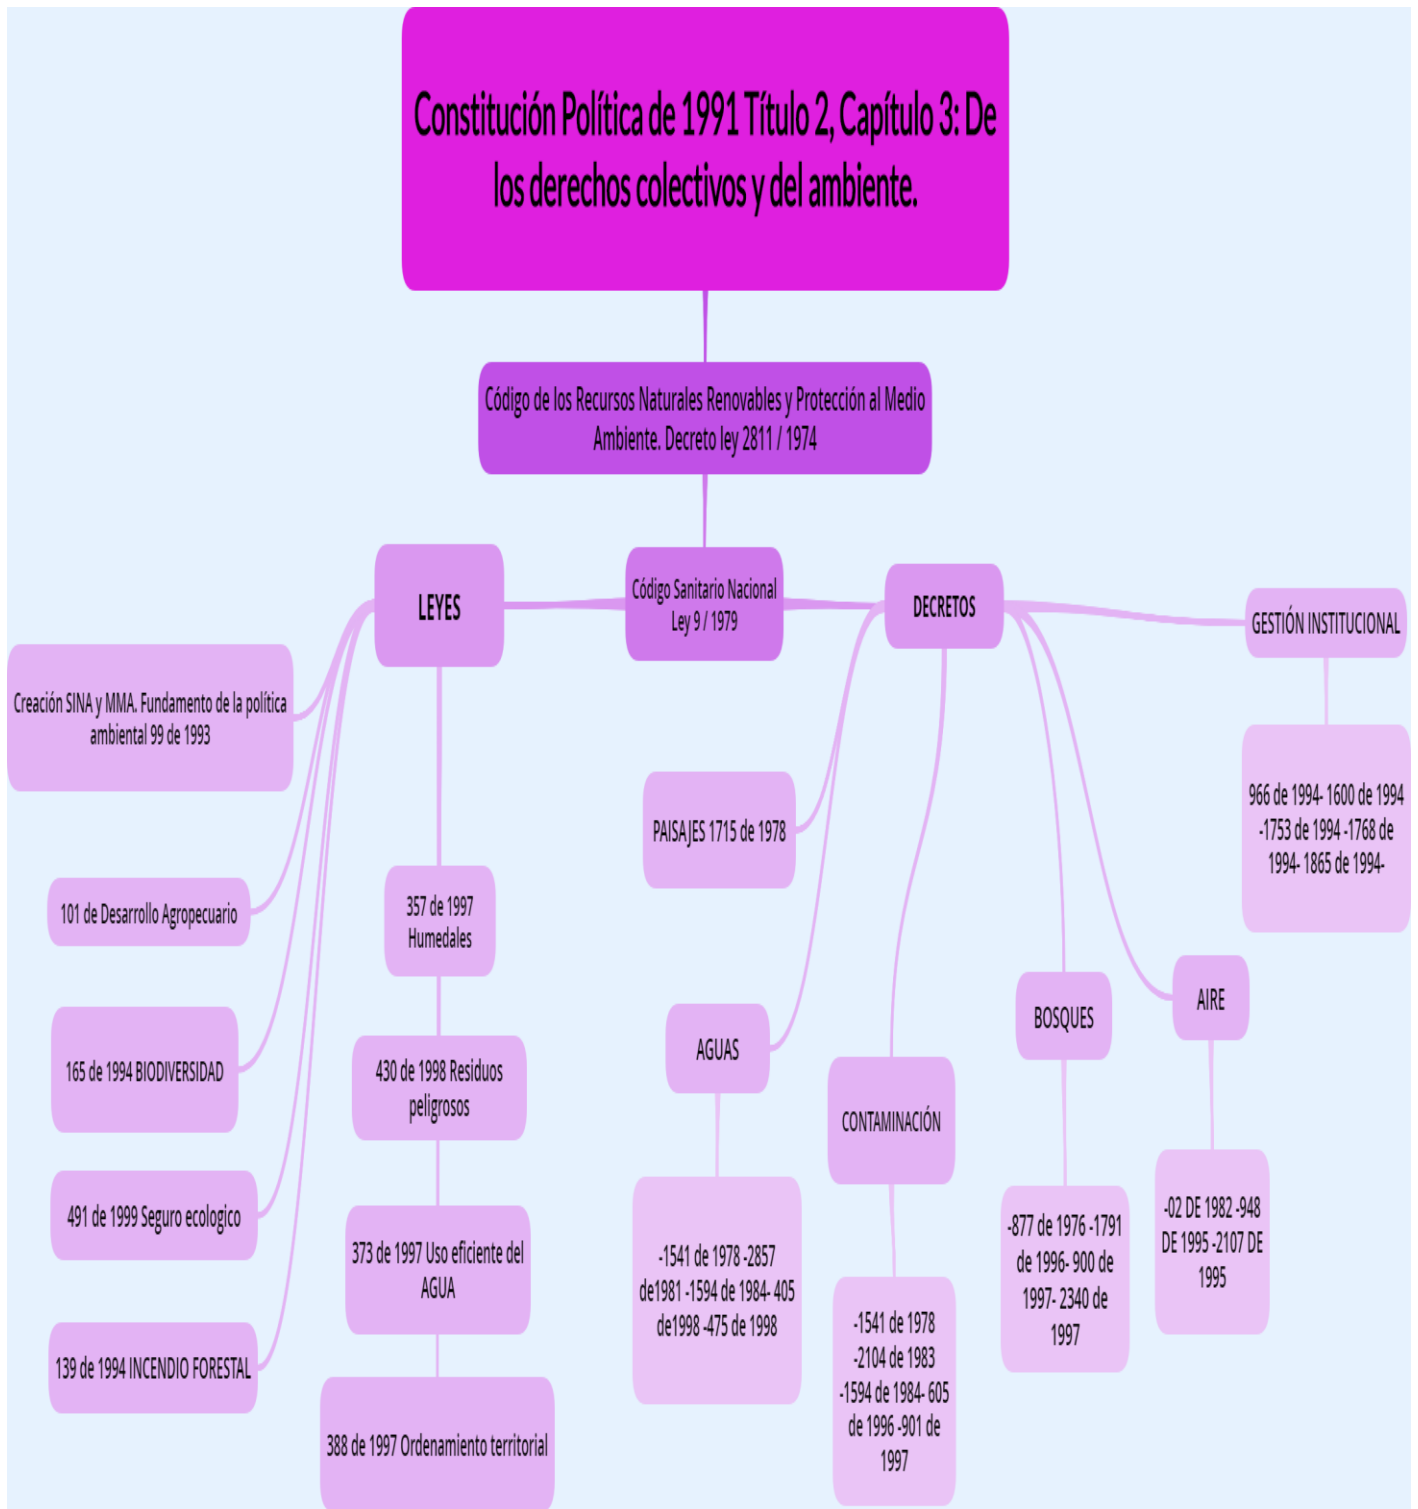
Constitución Política de 1991 Título 2, Capítulo 3: De los derechos colectivos y del ambiente.

Código de los Recursos Naturales Renovables y Protección al Medio Ambiente. Decreto ley 2811 / 1974

LEYES

Código Sanitario Nacional Ley 9 / 1979

DECRETOS

GESTIÓN INSTITUCIONAL

Creación SINA y MMA. Fundamento de la política ambiental 99 de 1993

101 de Desarrollo Agropecuario

165 de 1994 BIODIVERSIDAD

491 de 1999 Seguro ecologico

139 de 1994 INCENDIO FORESTAL

357 de 1997 Humedales

430 de 1998 Residuos peligrosos

373 de 1997 Uso eficiente del AGUA

388 de 1997 Ordenamiento territorial

PAISAJES 1715 de 1978

AGUAS

-1541 de 1978 -2857 de1981 -1594 de 1984- 405 de1998 -475 de 1998

CONTAMINACIÓN

-1541 de 1978 -2104 de 1983 -1594 de 1984- 605 de 1996 -901 de 1997

BOSQUES

-877 de 1976 -1791 de 1996- 900 de 1997- 2340 de 1997

AIRE

-02 DE 1982 -948 DE 1995 -2107 DE 1995

966 de 1994- 1600 de 1994 -1753 de 1994 -1768 de 1994- 1865 de 1994-